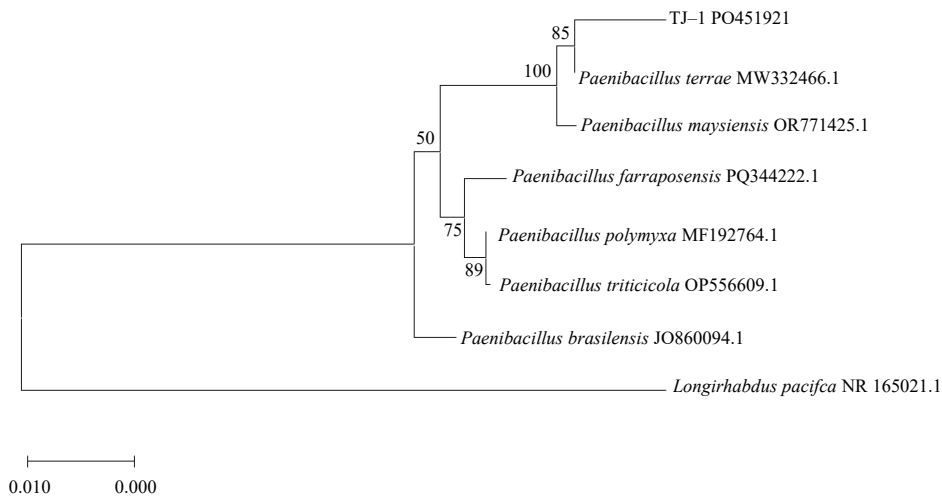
85
TJ–1 PO451921
100
Paenibacillus terrae MW332466.1
Paenibacillus maysiensis OR771425.1
50
Paenibacillus farraposensis PQ344222.1
75
Paenibacillus polymyxa MF192764.1
89
Paenibacillus triticicola OP556609.1
Paenibacillus brasilensis JO860094.1
Longirhabdus pacifca NR 165021.1
0.010 0.000